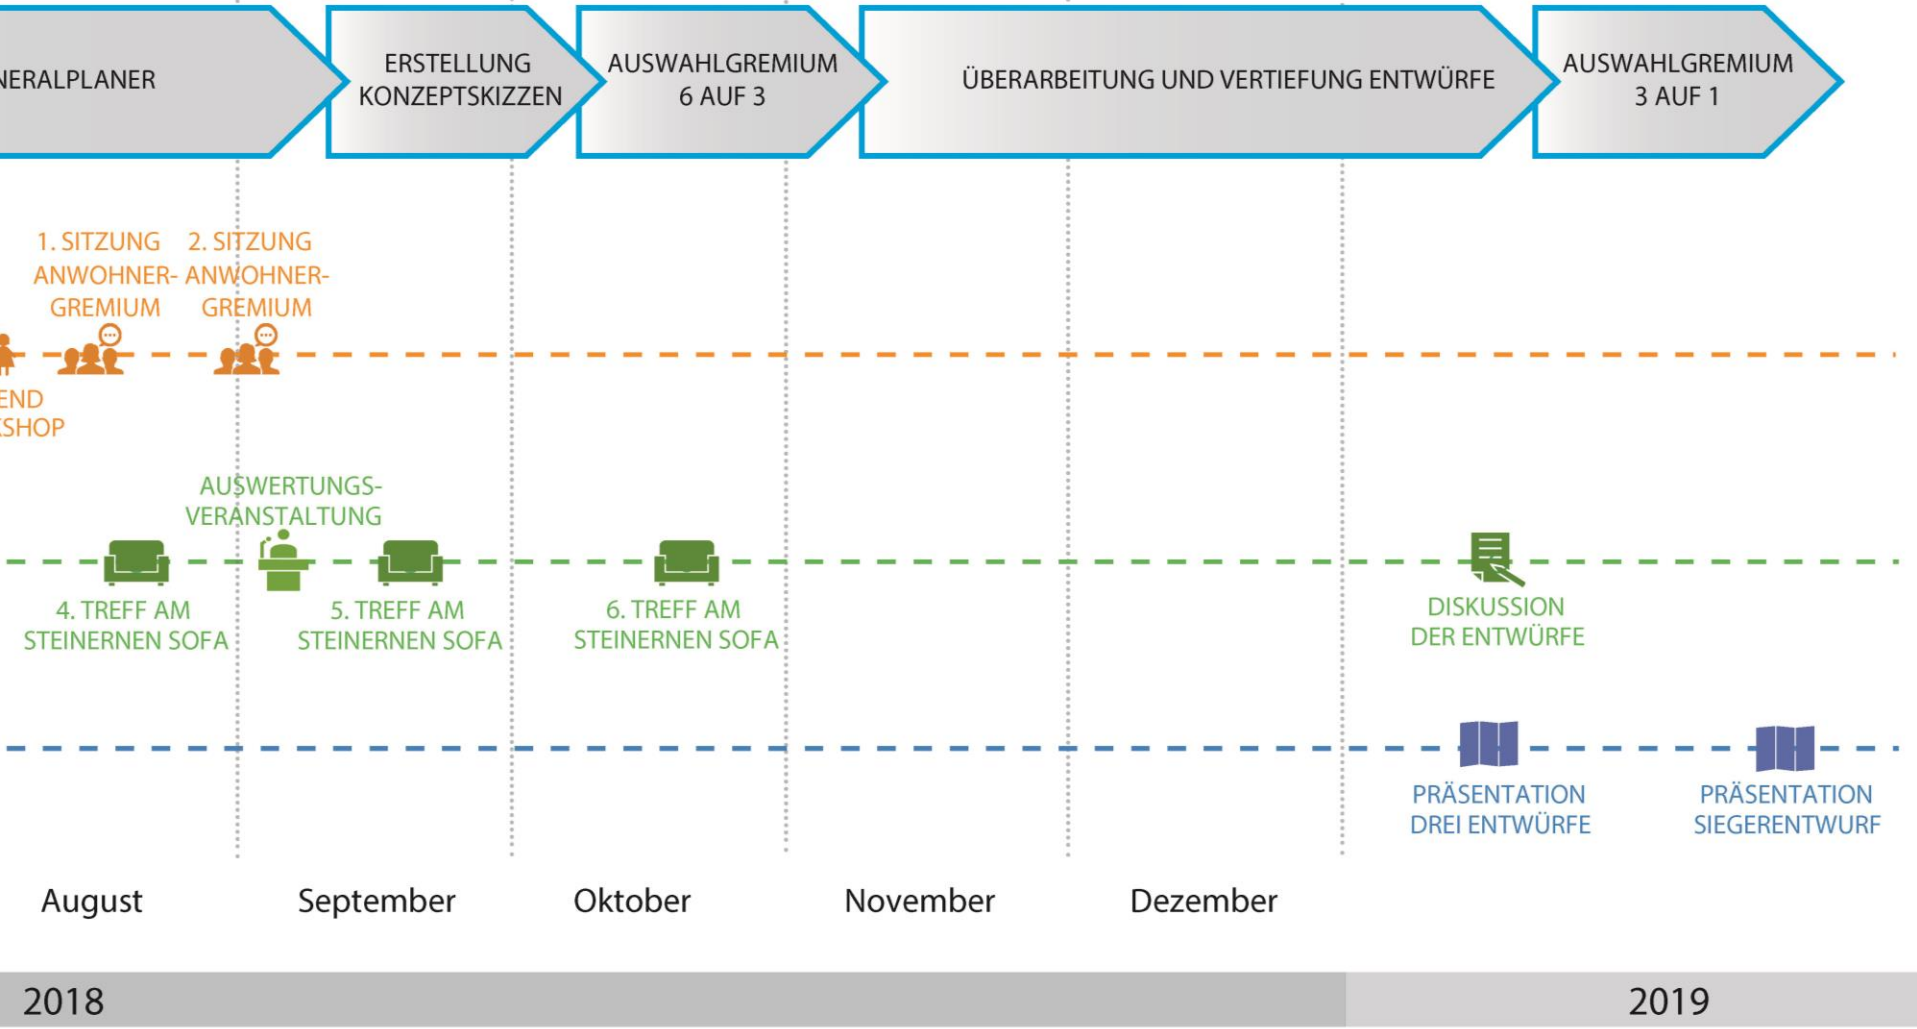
NERALPLANER

ERSTELLUNG KONZEPTSKIZZEN

AUSWAHLGREMIUM 6 AUF 3

ÜBERARBEITUNG UND VERTIEFUNG ENTWÜRFE

AUSWAHLGREMIUM 3 AUF 1

1. SITZUNG ANWOHNER-GREMIUM

2. SITZUNG ANWOHNER-GREMIUM

END
SHOP

AUSWERTUNGS-VERANSTALTUNG

4. TREFF AM STEINERNEN SOFA

5. TREFF AM STEINERNEN SOFA

6. TREFF AM STEINERNEN SOFA

DISKUSSION DER ENTWÜRFE

PRÄSENTATION DREI ENTWÜRFE

PRÄSENTATION SIEGERENTWURF

August

September

Oktober

November

Dezember

2018

2019